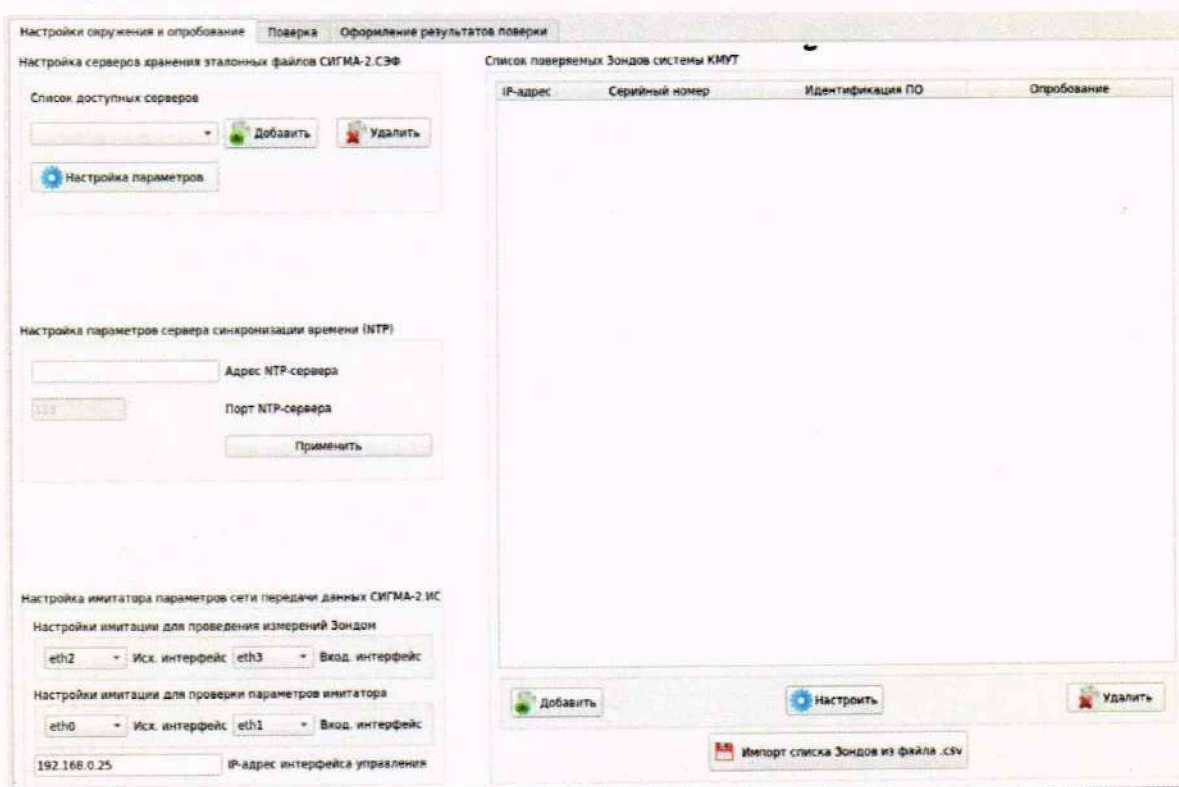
Настройки окружения и опробование | Поверка | Оформление результатов поверки

Настройка серверов хранения эталонных файлов СИГМА-2.СЭФ

Список доступных серверов

Добавить

Удалить

Настройка параметров

Настройка параметров сервера синхронизации времени (NTP)

Адрес NTP-сервера

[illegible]

Порт NTP-сервера

Применить

Настройка имитатора параметров сети передачи данных СИГМА-2.ИС

Настройки имитации для проведения измерений Зондом

eth2 Исх. интерфейс eth3 Вход. интерфейс

Настройки имитации для проверки параметров имитатора

eth0 Исх. интерфейс eth1 Вход. интерфейс

192.168.0.25 IP-адрес интерфейса управления

Список поверяемых Зондов системы КМУТ

| IP-адрес | Серийный номер | Идентификация ПО | Опробование |
|---|---|---|---|

Добавить

Настроить

Удалить

Импорт списка Зондов из файла .csv